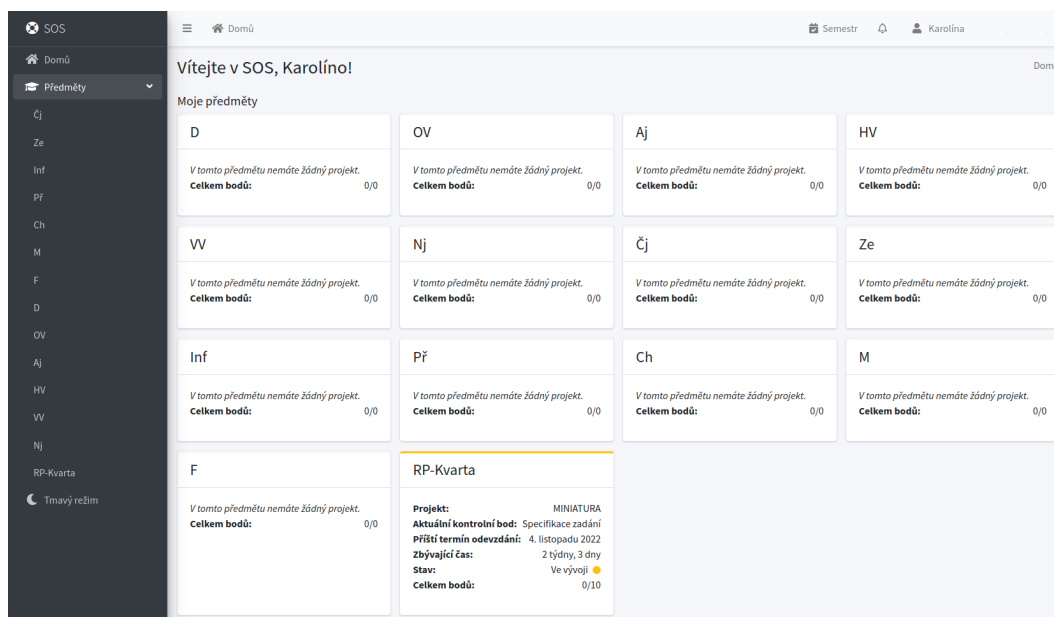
SOS

Domů
Předměty
Čj
Ze
Inf
Př
Ch
M
F
D
OV
Aj
HV
VV
Nj
RP-Kvarta
Tmavý režim

Domů

Semestr
Karolína

Vítejte v SOS, Karolíno!

Dom

Moje předměty

D
V tomto předmětu nemáte žádný projekt.
Celkem bodů: 0/0

OV
V tomto předmětu nemáte žádný projekt.
Celkem bodů: 0/0

Aj
V tomto předmětu nemáte žádný projekt.
Celkem bodů: 0/0

HV
V tomto předmětu nemáte žádný projekt.
Celkem bodů: 0/0

VV
V tomto předmětu nemáte žádný projekt.
Celkem bodů: 0/0

Nj
V tomto předmětu nemáte žádný projekt.
Celkem bodů: 0/0

Čj
V tomto předmětu nemáte žádný projekt.
Celkem bodů: 0/0

Ze
V tomto předmětu nemáte žádný projekt.
Celkem bodů: 0/0

Inf
V tomto předmětu nemáte žádný projekt.
Celkem bodů: 0/0

Př
V tomto předmětu nemáte žádný projekt.
Celkem bodů: 0/0

Ch
V tomto předmětu nemáte žádný projekt.
Celkem bodů: 0/0

M
V tomto předmětu nemáte žádný projekt.
Celkem bodů: 0/0

F
V tomto předmětu nemáte žádný projekt.
Celkem bodů: 0/0

RP-Kvarta
Projekt: MINIATURA
Aktuální kontrolní bod: Specifikace zadání
Příští termín odevzdání: 4. listopadu 2022
Zbývající čas: 2 týdny, 3 dny
Stav: Ve vývoji
Celkem bodů: 0/10